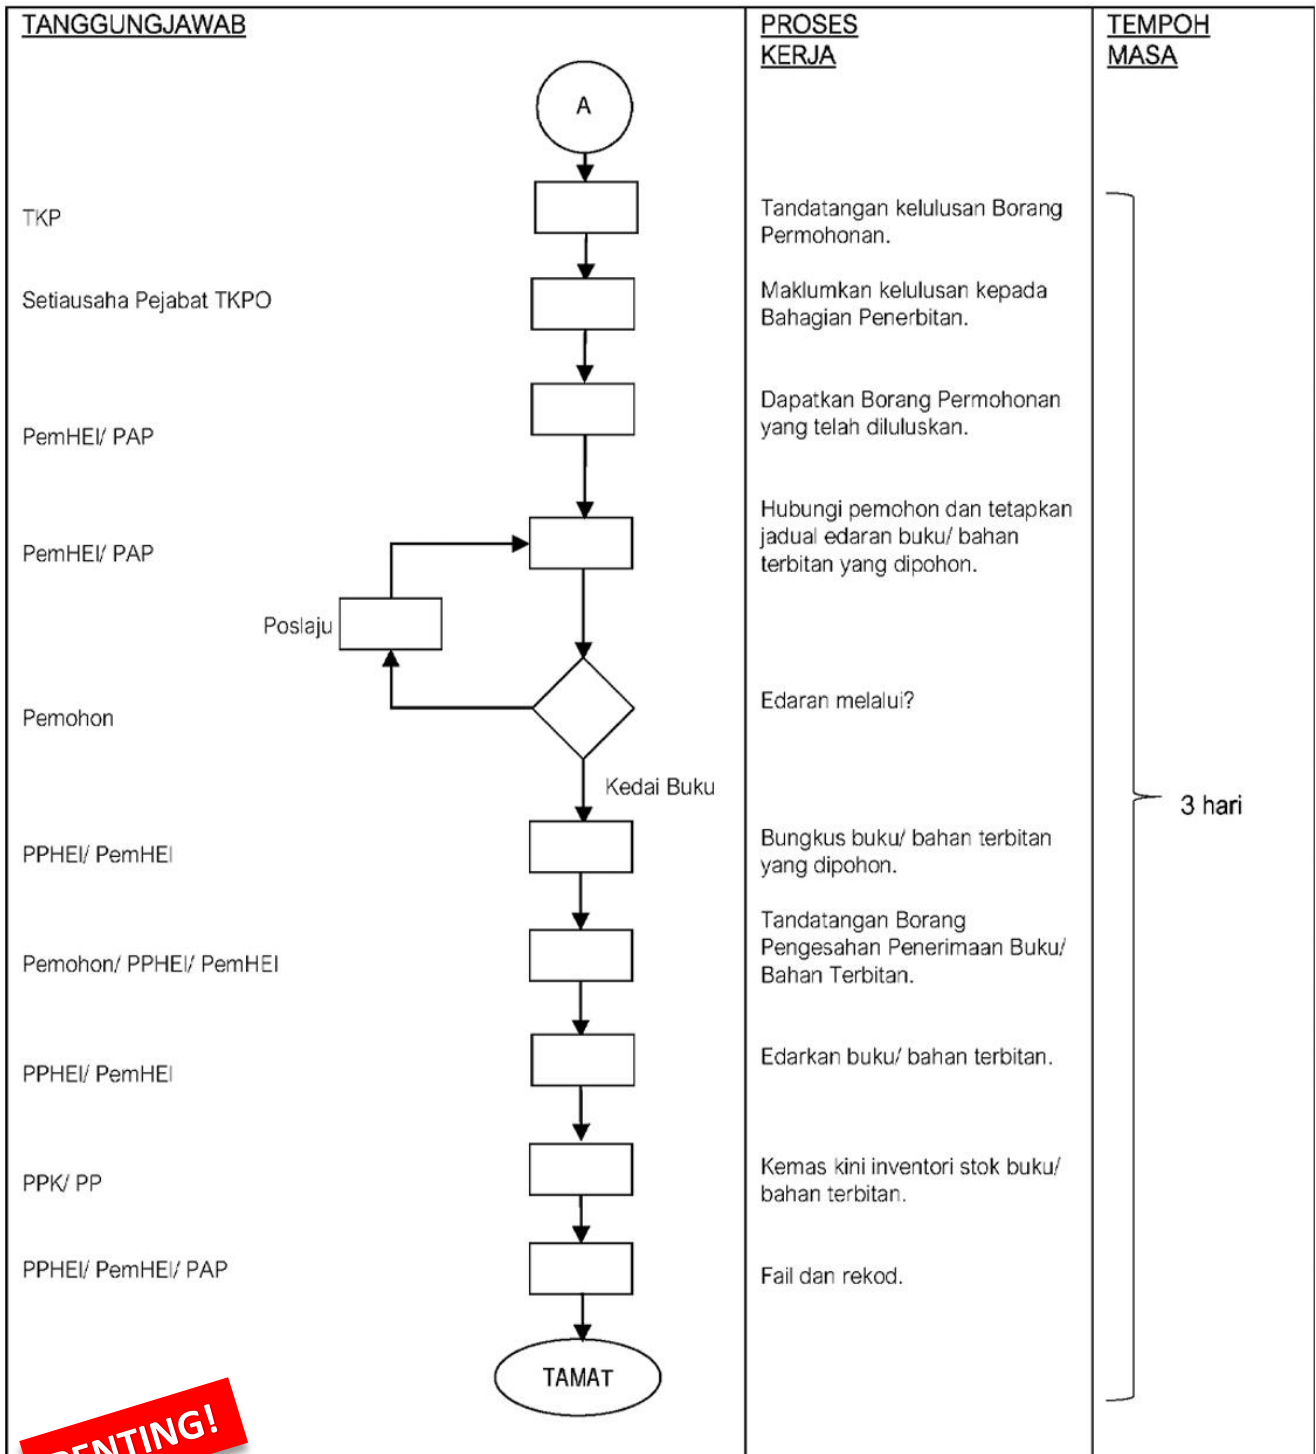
| TANGGUNGJAWAB | PROSES KERJA | TEMPOH MASA |
|---|---|---|
| | A | |
| TKP | Tandatangan kelulusan Borang Permohonan. | 3 hari |
| Setiausaha Pejabat TKPO | Maklumkan kelulusan kepada Bahagian Penerbitan. | |
| PemHEI/ PAP | Dapatkan Borang Permohonan yang telah diluluskan. | |
| PemHEI/ PAP | Hubungi pemohon dan tetapkan jadual edaran buku/ bahan terbitan yang dipohon. | |
| Poslaju | | |
| Pemohon | Edaran melalui? | |
| Kedai Buku | | |
| PPHEI/ PemHEI | Bungkus buku/ bahan terbitan yang dipohon. | |
| Pemohon/ PPHEI/ PemHEI | Tandatangan Borang Pengesahan Penerimaan Buku/ Bahan Terbitan. | |
| PPHEI/ PemHEI | Edarkan buku/ bahan terbitan. | |
| PPK/ PP | Kemas kini inventori stok buku/ bahan terbitan. | |
| PPHEI/ PemHEI/ PAP | Fail dan rekod. | |
| | TAMAT | |

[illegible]ENTING!